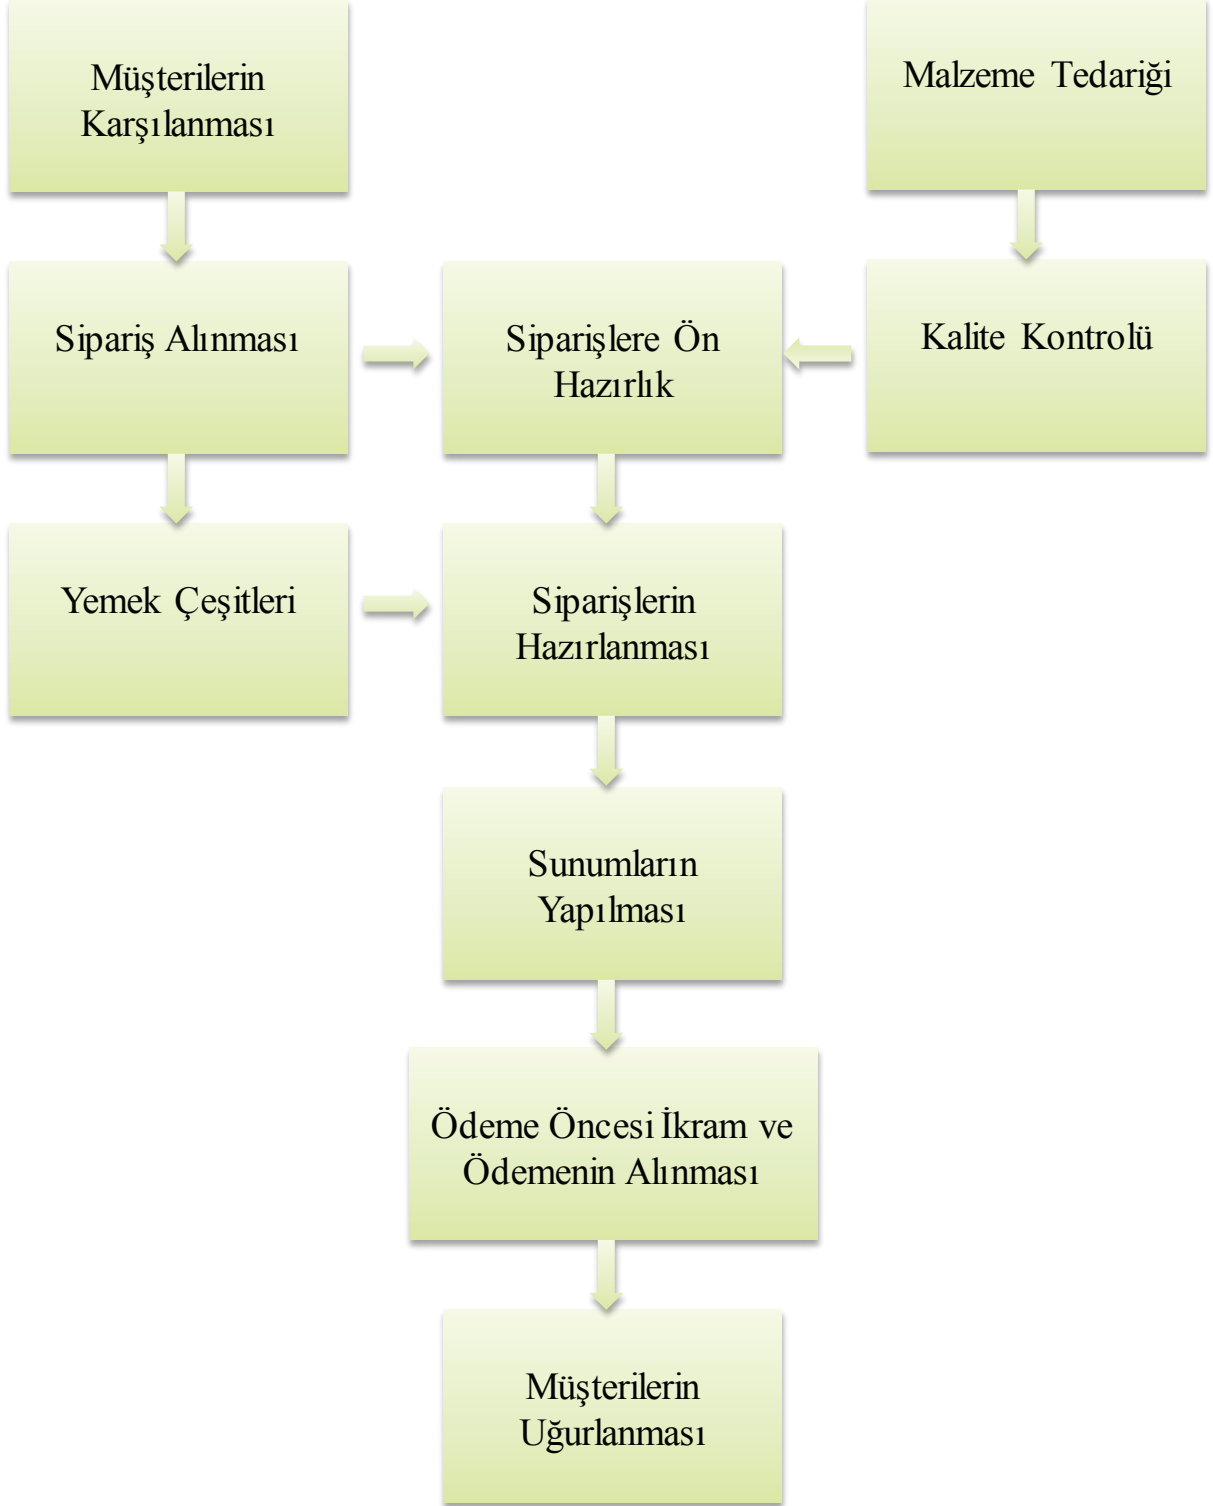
Müşterilerin Karşılanması

Malzeme Tedariği

Sipariş Alınması

Siparişlere Ön Hazırlık

Kalite Kontrolü

Yemek Çeşitleri

Siparişlerin Hazırlanması

Sunumların Yapılması

Ödeme Öncesi İkram ve Ödemenin Alınması

Müşterilerin Uğurlanması